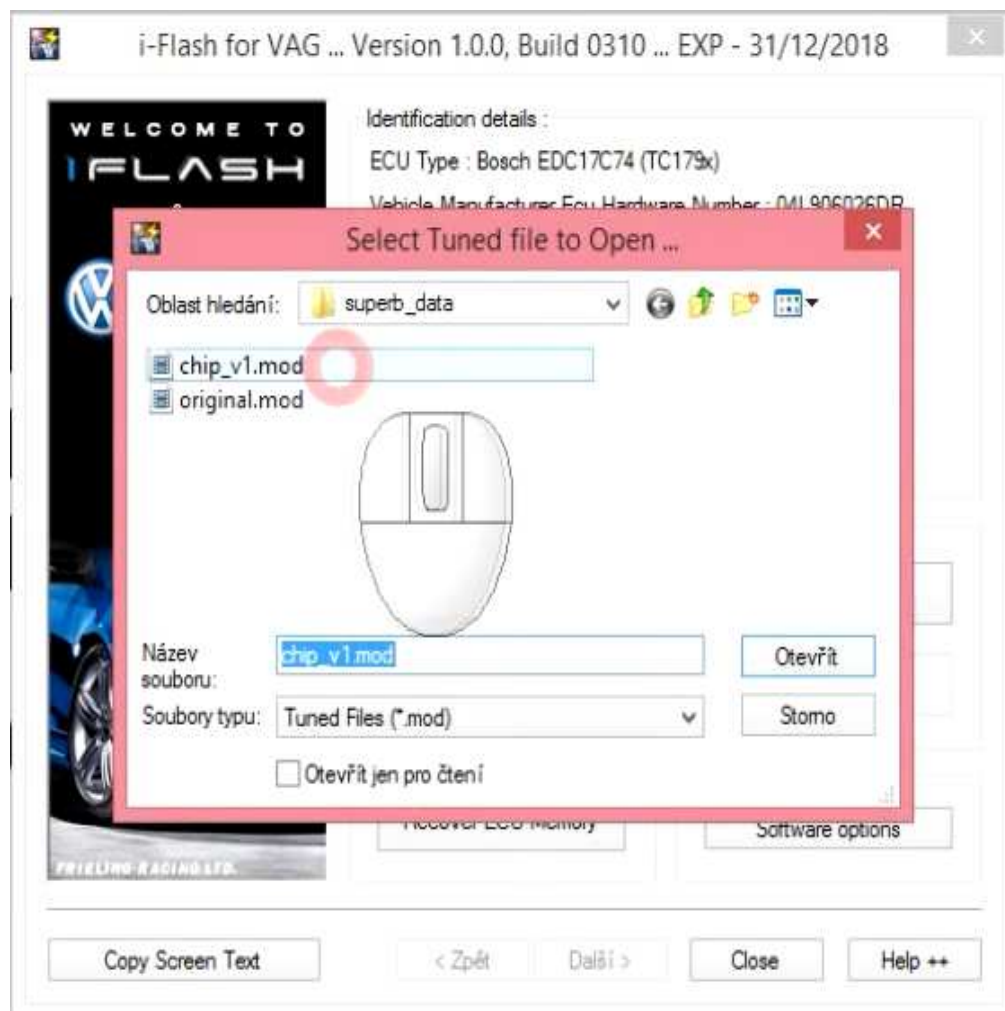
i-Flash for VAG ... Version 1.0.0, Build 0310 ... EXP - 31/12/2018

WELCOME TO
IFLASH

Identification details :
ECU Type : Bosch EDC17C74 (TC179x)
Vehicle Manufacturer Ecu Hardware Number : 04L906026DR

Select Tuned file to Open ...

Oblast hledání: superb_data

chip_v1.mod
original.mod

Název souboru: chip_v1.mod
Otevřít
Soubory typu: Tuned Files (*.mod)
Storno
Otevřít jen pro čtení

Recover ECU Memory
Software options

FRIELING RACING LTD.

Copy Screen Text
< Zpět
Další >
Close
Help ++